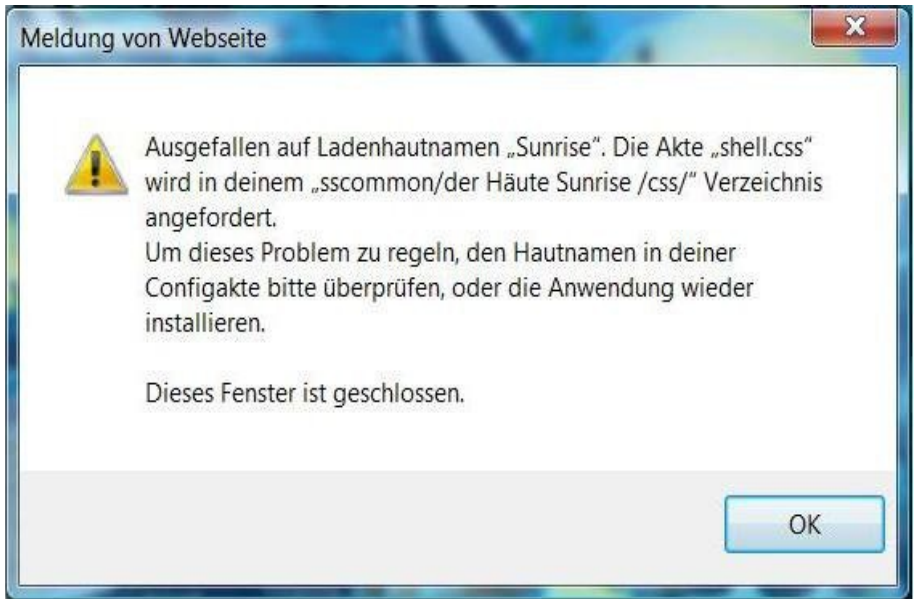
Meldung von Webseite

Ausgefallen auf Ladenhautnamen „Sunrise". Die Akte „shell.css" wird in deinem „sscommon/der Häute Sunrise /css/" Verzeichnis angefordert.
Um dieses Problem zu regeln, den Hautnamen in deiner Configakte bitte überprüfen, oder die Anwendung wieder installieren.

Dieses Fenster ist geschlossen.

OK